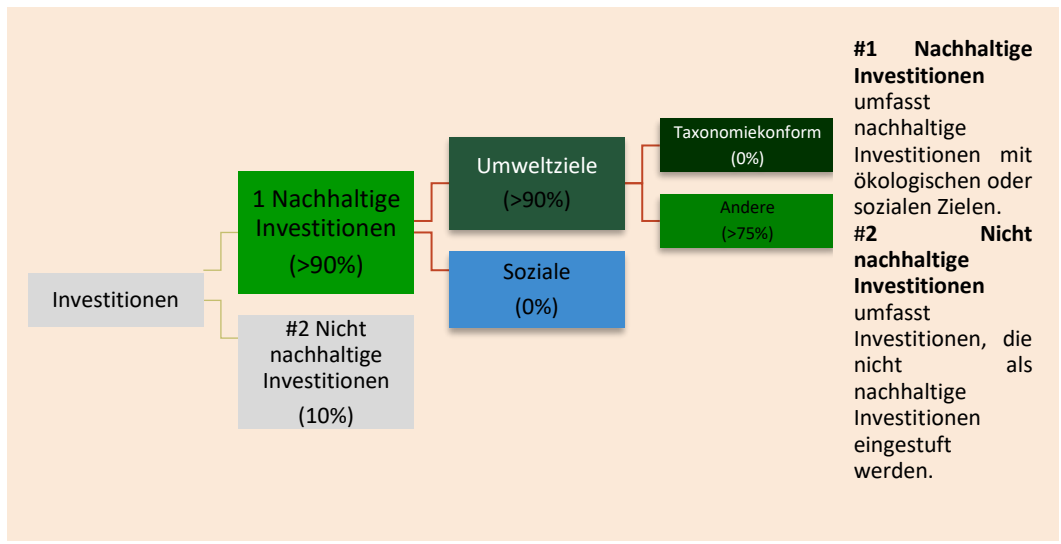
Investitionen

1 Nachhaltige Investitionen (>90%)

#2 Nicht nachhaltige Investitionen (10%)

Umweltziele (>90%)

Soziale (0%)

Taxonomiekonform (0%)

Andere (>75%)

**#1 Nachhaltige Investitionen** umfasst nachhaltige Investitionen mit ökologischen oder sozialen Zielen.
**#2 Nicht nachhaltige Investitionen** umfasst Investitionen, die nicht als nachhaltige Investitionen eingestuft werden.